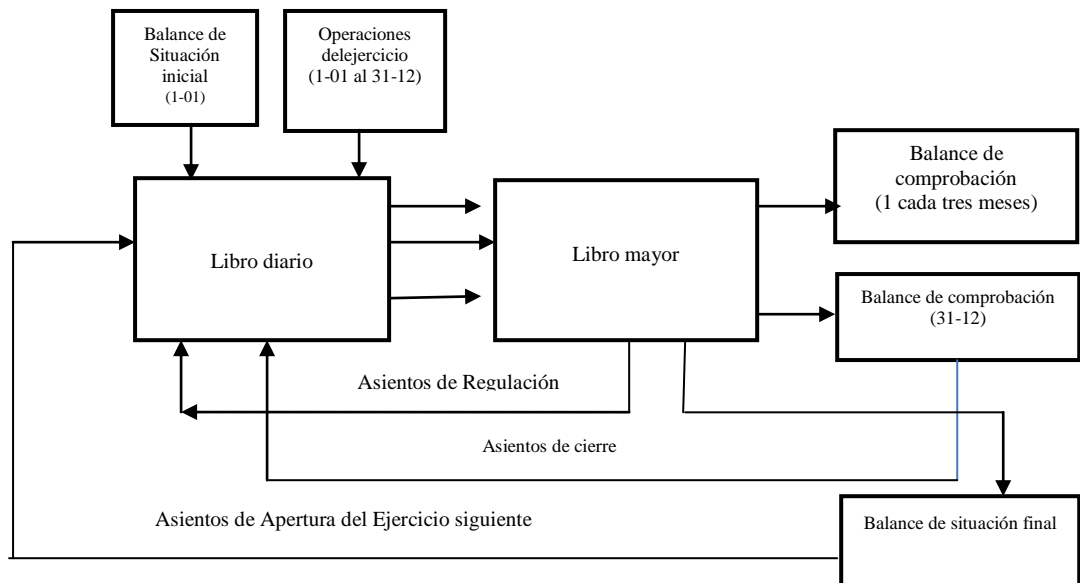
Balance de Situación inicial
(1-01)

Operaciones delejercicio
(1-01 al 31-12)

Balance de comprobación
(1 cada tres meses)

Libro diario

Libro mayor

Balance de comprobación
(31-12)

Asientos de Regulación

Asientos de cierre

Asientos de Apertura del Ejercicio siguiente

Balance de situación final